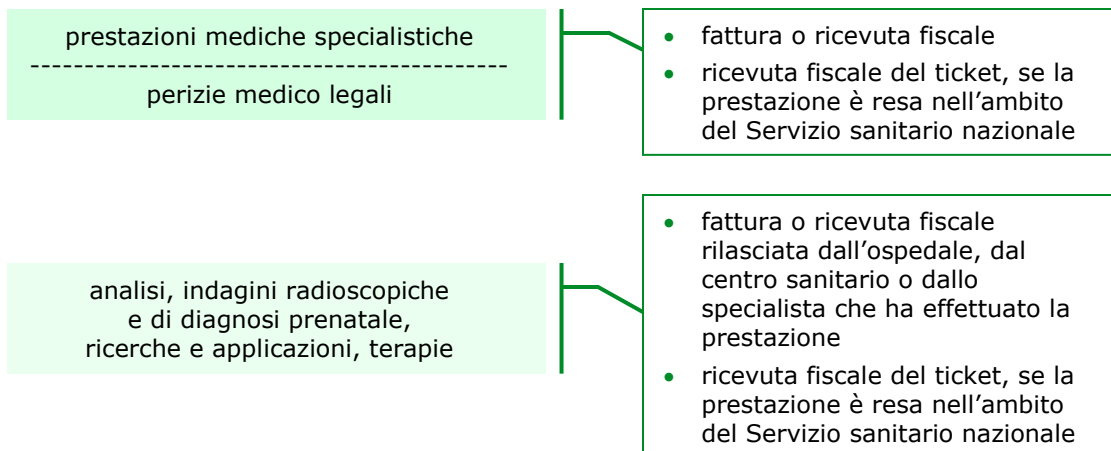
prestazioni mediche specialistiche
--------------------------------------------
perizie medico legali

• fattura o ricevuta fiscale
• ricevuta fiscale del ticket, se la prestazione è resa nell'ambito del Servizio sanitario nazionale

analisi, indagini radioscopiche e di diagnosi prenatale, ricerche e applicazioni, terapie

• fattura o ricevuta fiscale rilasciata dall'ospedale, dal centro sanitario o dallo specialista che ha effettuato la prestazione
• ricevuta fiscale del ticket, se la prestazione è resa nell'ambito del Servizio sanitario nazionale